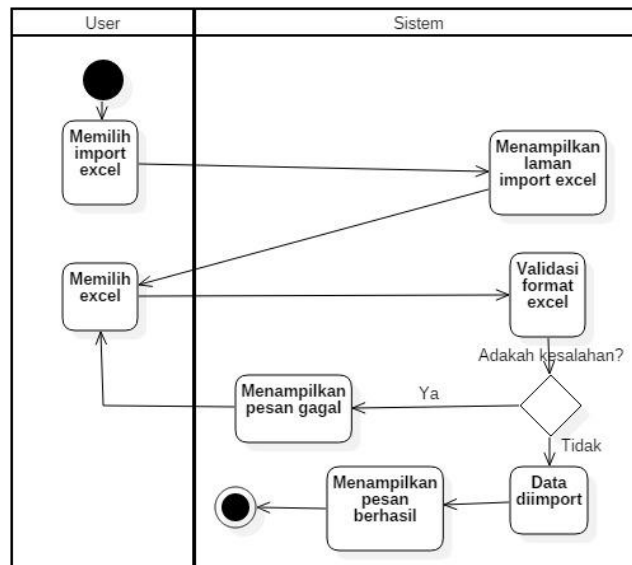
User

Sistem

Memilih import excel

Menampilkan laman import excel

Memilih excel

Validasi format excel

Adakah kesalahan?

Menampilkan pesan gagal

Ya

Tidak

Data diimport

Menampilkan pesan berhasil